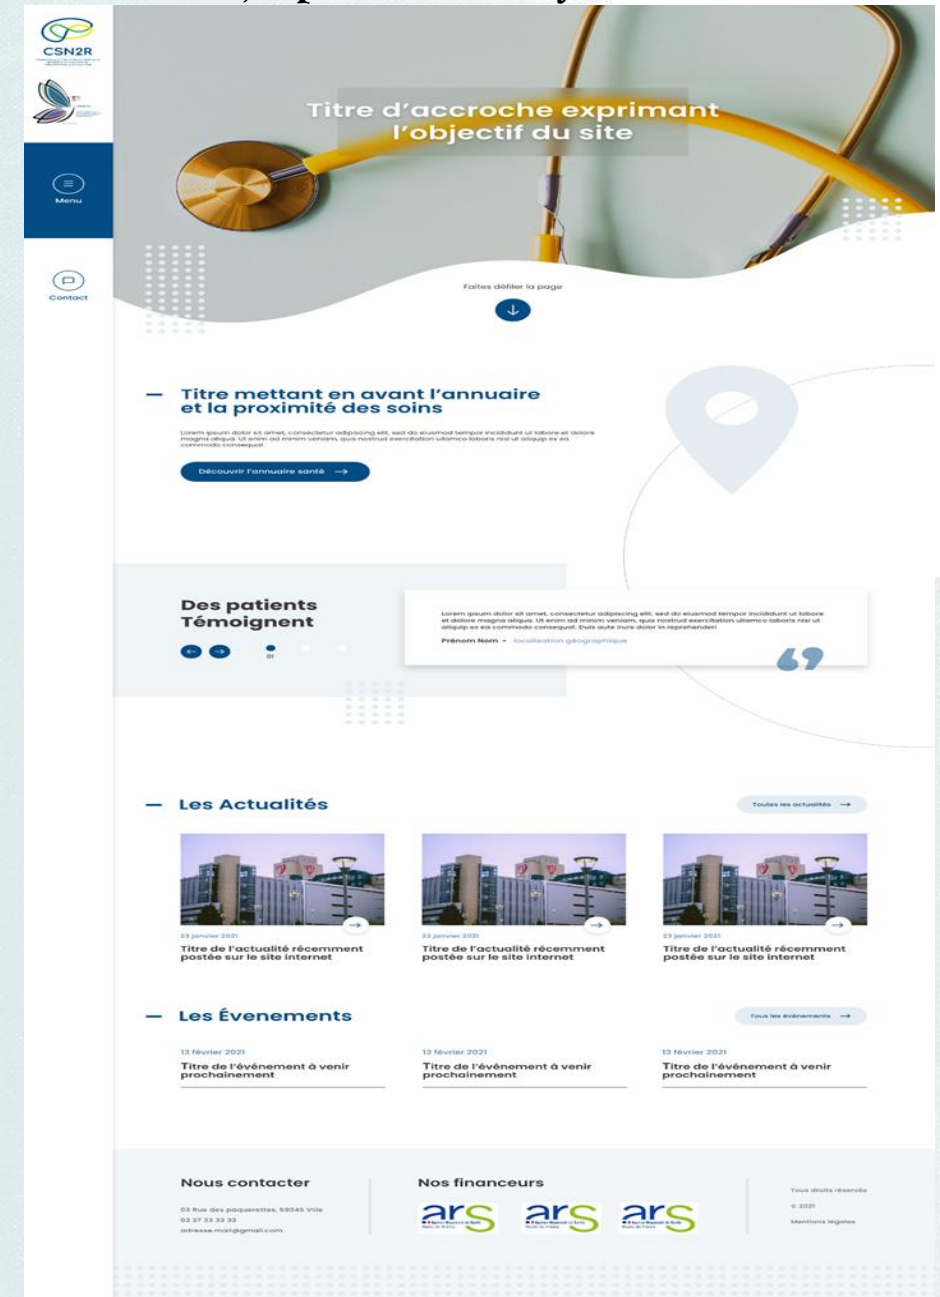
CSN2R

Menu

Contact

Titre d'accroche exprimant l'objectif du site

Faites défiler la page

Titre mettant en avant l'annuaire et la proximité des soins

Lorem ipsum dolor sit amet, consectetur adipiscing elit, sed do eiusmod tempor incididunt ut labore et dolore magna aliqua. Ut enim ad minim veniam, quis nostrud exercitation ullamco laboris nisi ut aliquip ex ea commodo consequat.

Découvrir l'annuaire santé

Des patients Témoignent

01

Lorem ipsum dolor sit amet, consectetur adipiscing elit, sed do eiusmod tempor incididunt ut labore et dolore magna aliqua. Ut enim ad minim veniam, quis nostrud exercitation ullamco laboris nisi ut aliquip ex ea commodo consequat. Duis aute irure dolor in reprehenderit

Prénom Nom - localisation géographique

Les Actualités

Toutes les actualités

23 janvier 2021
Titre de l'actualité récemment postée sur le site internet

23 janvier 2021
Titre de l'actualité récemment postée sur le site internet

23 janvier 2021
Titre de l'actualité récemment postée sur le site internet

Les Évenements

Tous les événements

13 février 2021
Titre de l'événement à venir prochainement

13 février 2021
Titre de l'événement à venir prochainement

13 février 2021
Titre de l'événement à venir prochainement

Nous contacter

03 Rue des paquerettes, 59345 Ville
03 27 33 33 33
adresse.mail@gmail.com

Nos financeurs

ars ars ars

Tous droits réservés
© 2021
Mentions légales